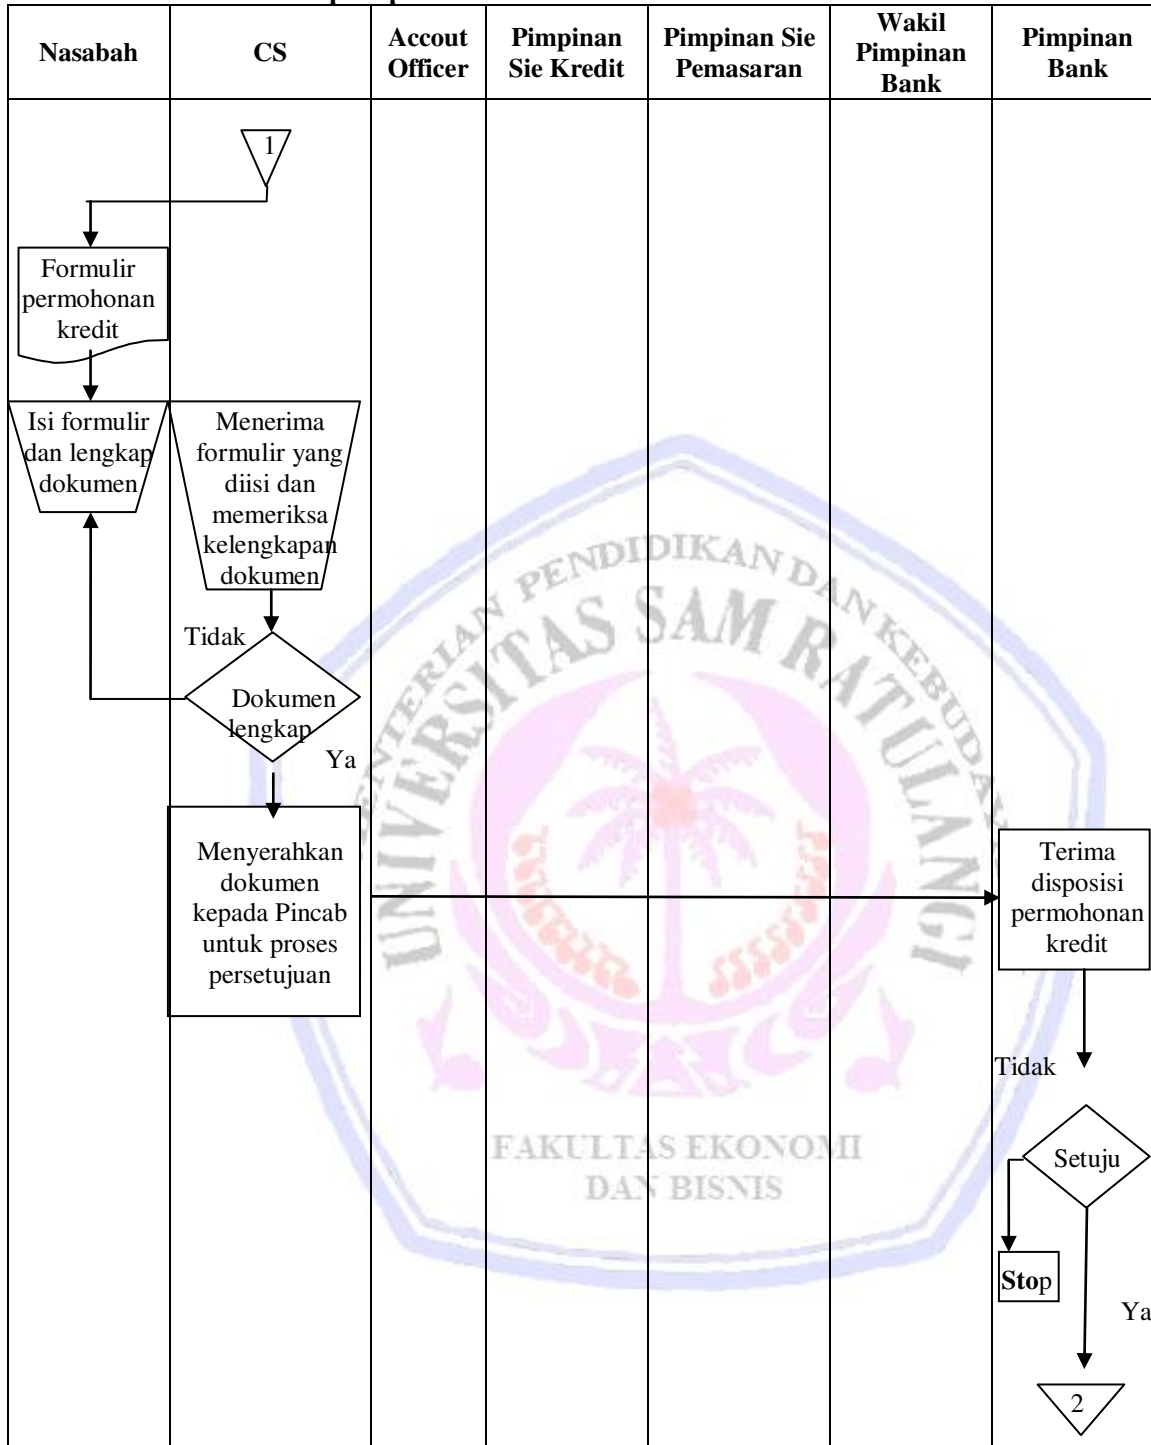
| Nasabah | CS | Accout Officer | Pimpinan Sie Kredit | Pimpinan Sie Pemasaran | Wakil Pimpinan Bank | Pimpinan Bank |
|---|---|---|---|---|---|---|

1

Formulir permohonan kredit

Isi formulir dan lengkap dokumen

Menerima formulir yang diisi dan memeriksa kelengkapan dokumen

Tidak

Dokumen lengkap

Ya

Menyerahkan dokumen kepada Pincab untuk proses persetujuan

Terima disposisi permohonan kredit

Tidak

Setuju

Stop

Ya

2

UNIVERSITAS SAM RATULANGI
KEMENTERIAN PENDIDIKAN DAN KEBUDAYAAN
FAKULTAS EKONOMI DAN BISNIS